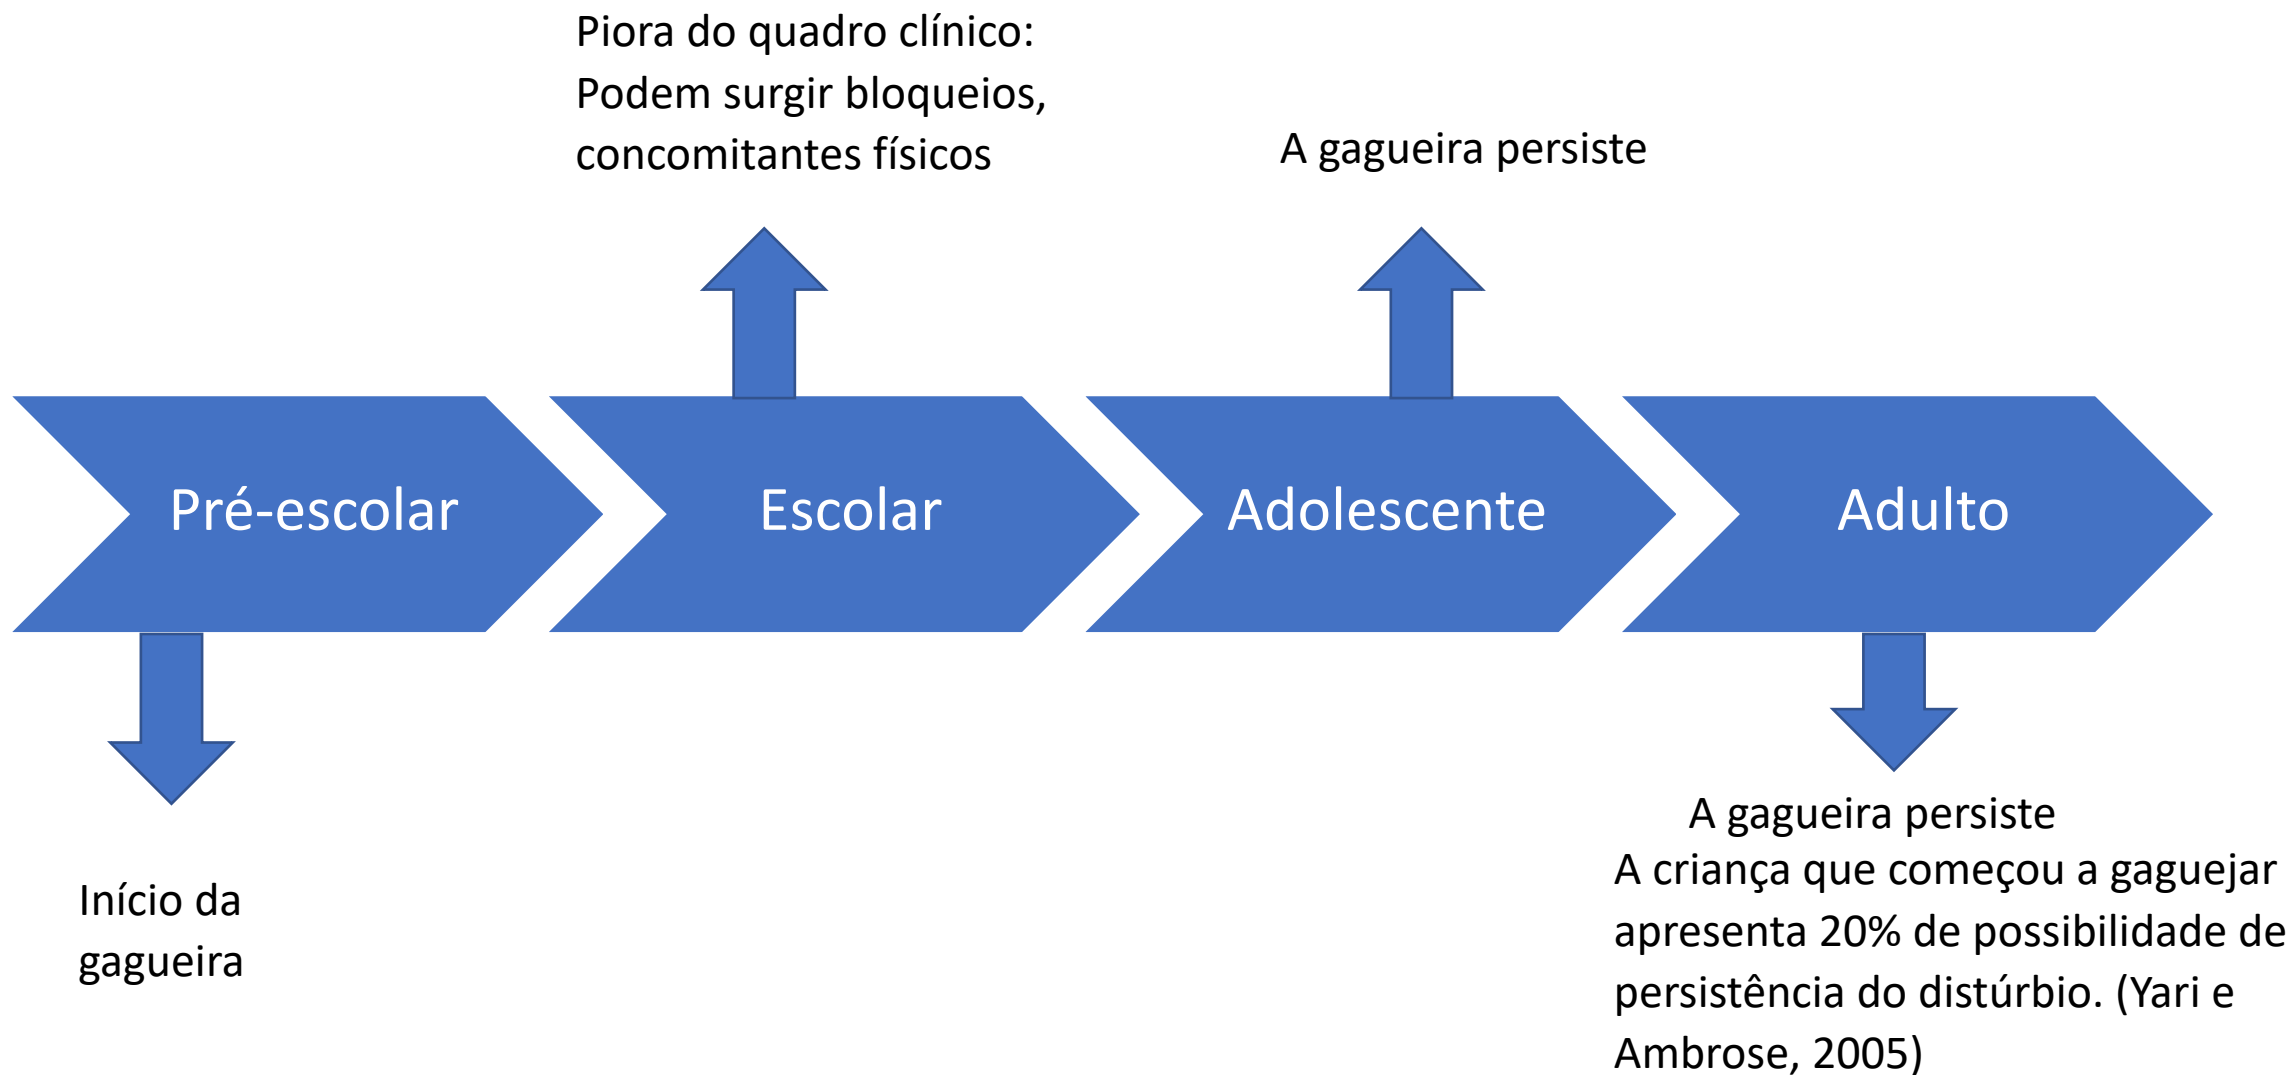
Piora do quadro clínico:
Podem surgir bloqueios, concomitantes físicos

A gagueira persiste

Pré-escolar

Escolar

Adolescente

Adulto

Início da gagueira

A gagueira persiste
A criança que começou a gaguejar apresenta 20% de possibilidade de persistência do distúrbio. (Yari e Ambrose, 2005)